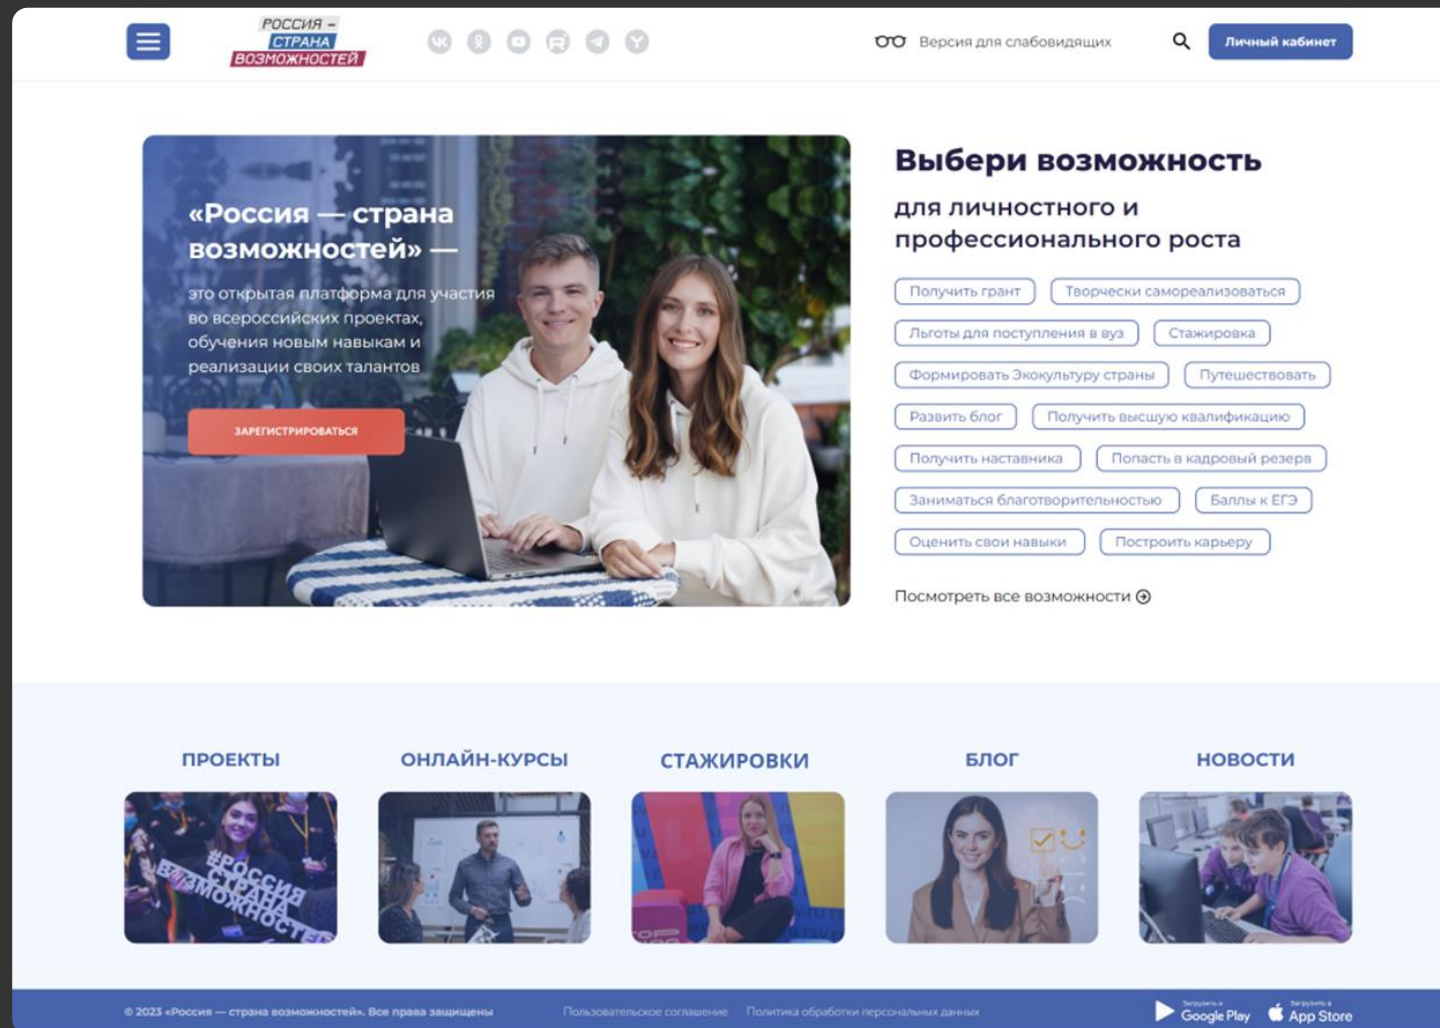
РОССИЯ – СТРАНА ВОЗМОЖНОСТЕЙ

Версия для слабовидящих

Личный кабинет

«Россия — страна возможностей» —

это открытая платформа для участия во всероссийских проектах, обучения новым навыкам и реализации своих талантов

ЗАРЕГИСТРИРОВАТЬСЯ

Выбери возможность

для личностного и профессионального роста

Получить грант
Творчески самореализоваться
Льготы для поступления в вуз
Стажировка
Формировать Экокультуру страны
Путешествовать
Развить блог
Получить высшую квалификацию
Получить наставника
Попасть в кадровый резерв
Заниматься благотворительностью
Баллы к ЕГЭ
Оценить свои навыки
Построить карьеру

Посмотреть все возможности

ПРОЕКТЫ

#РОССИЯ СТРАНА ВОЗМОЖНОСТЕЙ

ОНЛАЙН-КУРСЫ

СТАЖИРОВКИ

БЛОГ

НОВОСТИ

© 2023 «Россия — страна возможностей». Все права защищены

Пользовательское соглашение

Политика обработки персональных данных

Загрузить в Google Play

Загрузить в App Store